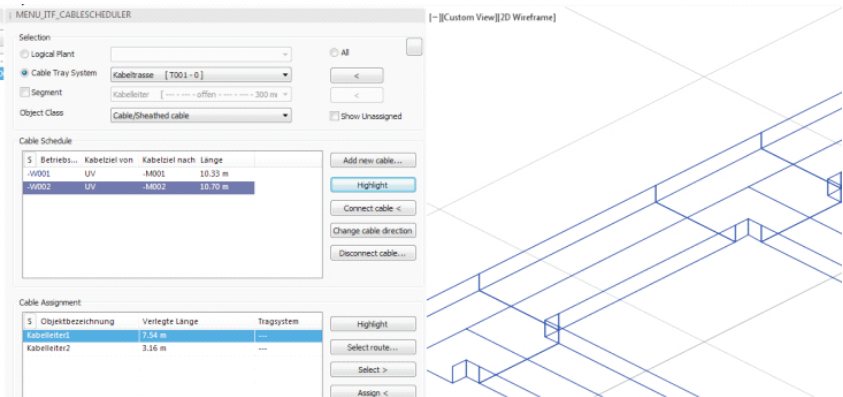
MENU_ITF_CABLESCHEDULER

Selection

Logical Plant

All

Cable Tray System

Kabeltrasse [ T001 - 0 ]

<

Segment

Kabelleiter [ --- - --- - offen - --- - --- - 300 m

<

Object Class

Cable/Sheathed cable

Show Unassigned

Cable Schedule

| S | Betriebs... | Kabelziel von | Kabelziel nach | Länge |
|---|---|---|---|---|
| | -W001 | UV | -M001 | 10.33 m |
| | -W002 | UV | -M002 | 10.70 m |

Add new cable...

Highlight

Connect cable <

Change cable direction

Disconnect cable...

Cable Assignment

| S | Objektbezeichnung | Verlegte Länge | Tragsystem |
|---|---|---|---|
| | Kabelleiter1 | 7.54 m | --- |
| | Kabelleiter2 | 3.16 m | --- |

Highlight

Select route...

Select >

Assign <

[−][Custom View][2D Wireframe]